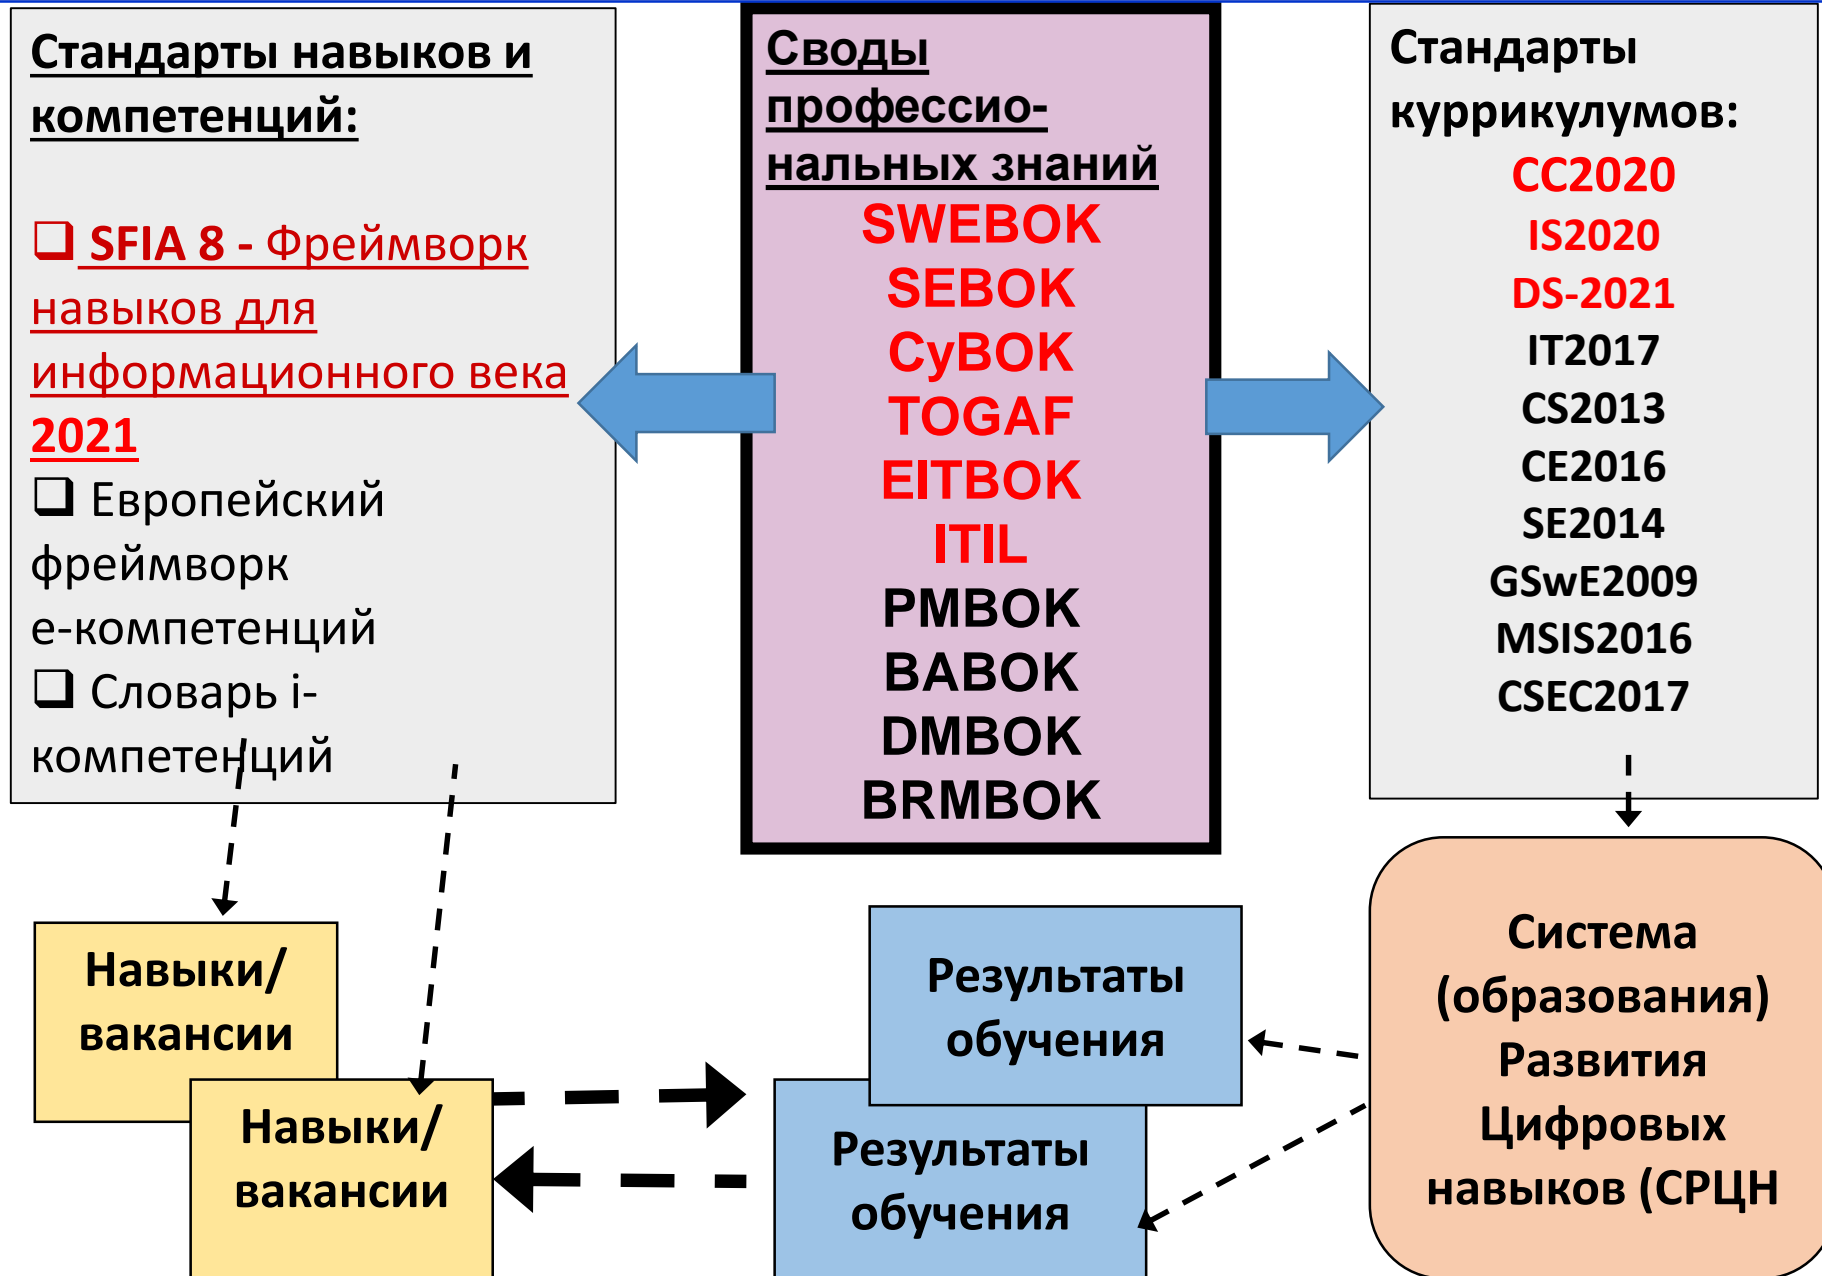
Стандарты навыков и компетенций:

❑ SFIA 8 - Фреймворк навыков для информационного века 2021
❑ Европейский фреймворк е-компетенций
❑ Словарь i-компетенций

Своды профессиональных знаний
SWEBOK
SEBOK
CyBOK
TOGAF
EITBOK
ITIL
PMBOK
BABOK
DMBOK
BRMBOK

Стандарты куррикулумов:
CC2020
IS2020
DS-2021
IT2017
CS2013
CE2016
SE2014
GSwE2009
MSIS2016
CSEC2017

Навыки/ вакансии

Навыки/ вакансии

Результаты обучения

Результаты обучения

Система (образования) Развития Цифровых навыков (СРЦН